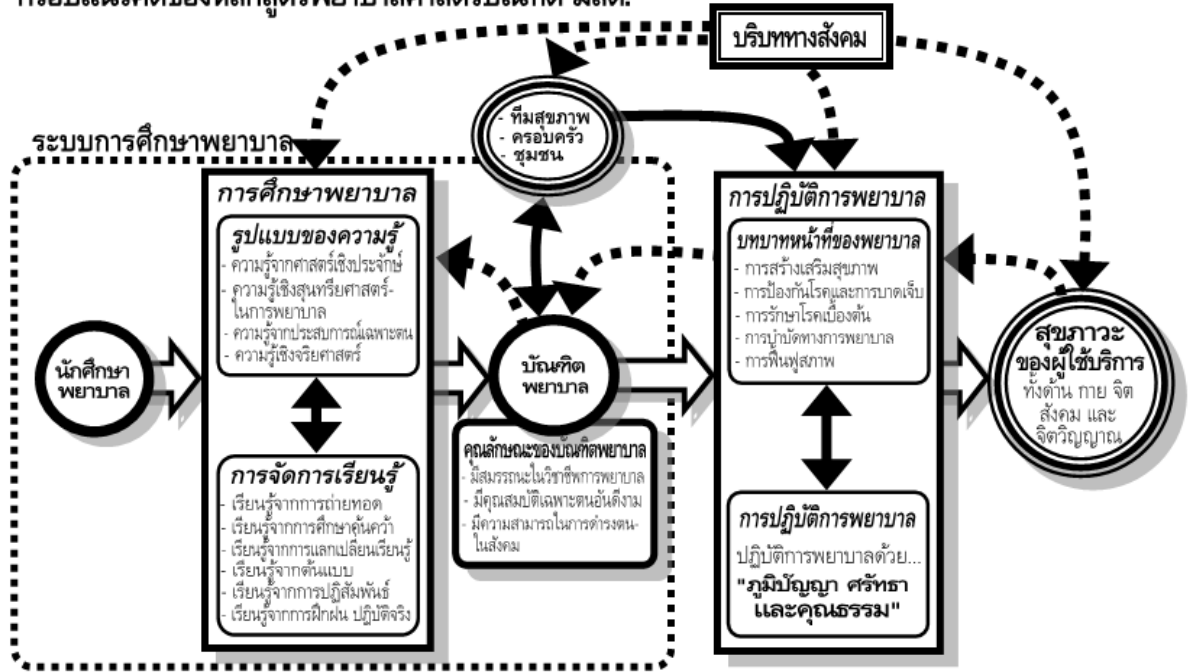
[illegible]

บริบททางสังคม

- ทีมสุขภาพ
- ครอบครัว
- ชุมชน

ระบบการศึกษาพยาบาล

การศึกษาพยาบาล

รูปแบบของความรู้
- ความรู้จากศาสตร์เชิงประจักษ์
- ความรู้เชิงสุนทรียศาสตร์ในการพยาบาล
- ความรู้จากประสบการณ์เฉพาะตน
- ความรู้เชิงจริยศาสตร์

การจัดการเรียนรู้
- เรียนรู้จากการถ่ายทอด
- เรียนรู้จากการศึกษาค้นคว้า
- เรียนรู้จากการแลกเปลี่ยนเรียนรู้
- เรียนรู้จากต้นแบบ
- เรียนรู้จากการปฏิสัมพันธ์
- เรียนรู้จากการฝึกฝน ปฏิบัติจริง

นักศึกษาพยาบาล

บัณฑิตพยาบาล

คุณลักษณะของบัณฑิตพยาบาล
- มีสมรรถนะในวิชาชีพการพยาบาล
- มีคุณสมบัติเฉพาะตนอันดีงาม
- มีความสามารถในการดำรงตนในสังคม

การปฏิบัติการพยาบาล

บทบาทหน้าที่ของพยาบาล
- การสร้างเสริมสุขภาพ
- การป้องกันโรคและการบาดเจ็บ
- การรักษาโรคเบื้องต้น
- การบำบัดทางการพยาบาล
- การฟื้นฟูสภาพ

การปฏิบัติการพยาบาล
ปฏิบัติการพยาบาลด้วย...
"ภูมิปัญญา ศรัทธา และคุณธรรม"

สุขภาวะของผู้ใช้บริการ
ทั้งด้าน กาย จิต สังคม และจิตวิญญาณ